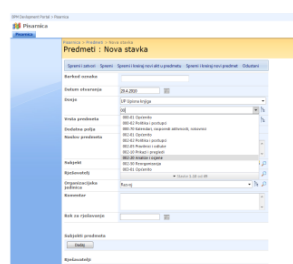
SPM Designer Portal > Pisarnica

Pisarnica

Pisarnica

Pisarnica > Predmeti > Nova stavka

Predmeti : Nova stavka

Spremi i zatvori | Spremi i kreiraj novi akt u predmetu | Spremi i kreiraj novi predmet | Odustani

Barkod oznaka

Datum otvaranja 29.4.2011

Grupa UP Upisna knjiga

00

Vrsta predmeta 00-01 Općenito

Dodatna polja 00-02 Politički poslovi

Naziv predmeta 00-70 Kalendari, organski adresari, rokovnici

01-01 Općenito

01-02 Politički poslovi

01-03 Prostorni raspored

02-10 Prikaz i pregledi

Subjekt 02-20 Analize i izvješća

03-01 Reorganizacija

Djelovodnji 03-02 Općenito

Stranica 1 od 10

Organizacijska jedinica Ravnaj

Komentar

Rok za rješavanje

Subjekti predmeta

Dodaj

Djelovodstvo